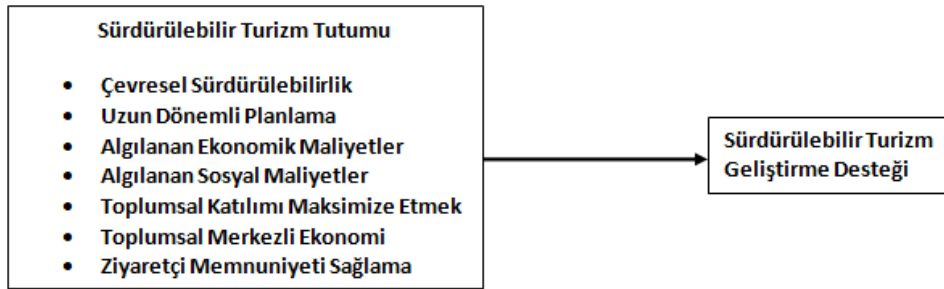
Sürdürülebilir Turizm Tutumu

- Çevresel Sürdürülebilirlik
- Uzun Dönemli Planlama
- Algılanan Ekonomik Maliyetler
- Algılanan Sosyal Maliyetler
- Toplumsal Katılımı Maksimize Etmek
- Toplumsal Merkezli Ekonomi
- Ziyaretçi Memnuniyeti Sağlama

Sürdürülebilir Turizm Geliştirme Desteği